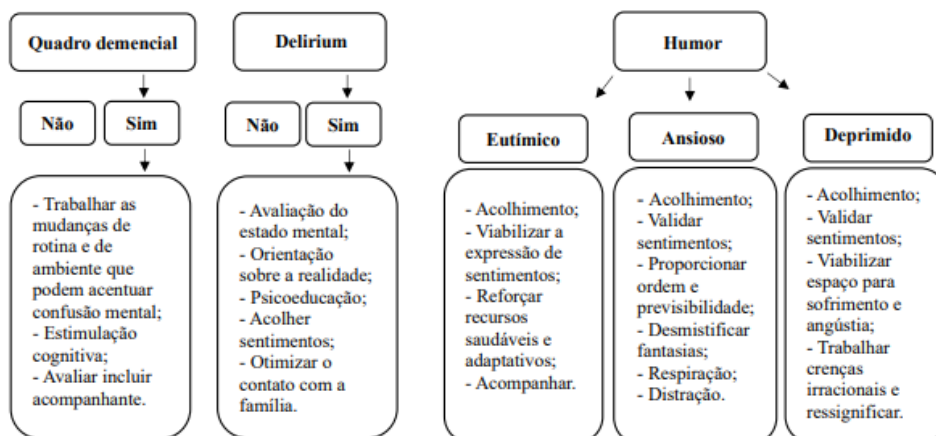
Quadro demencial

Não

Sim

- Trabalhar as mudanças de rotina e de ambiente que podem acentuar confusão mental;
- Estimulação cognitiva;
- Avaliar incluir acompanhante.

Delirium

Não

Sim

- Avaliação do estado mental;
- Orientação sobre a realidade;
- Psicoeducação;
- Acolher sentimentos;
- Otimizar o contato com a família.

Humor

Eutímico

- Acolhimento;
- Viabilizar a expressão de sentimentos;
- Reforçar recursos saudáveis e adaptativos;
- Acompanhar.

Ansioso

- Acolhimento;
- Validar sentimentos;
- Proporcionar ordem e previsibilidade;
- Desmistificar fantasias;
- Respiração;
- Distração.

Deprimido

- Acolhimento;
- Validar sentimentos;
- Viabilizar espaço para sofrimento e angústia;
- Trabalhar crenças irracionais e ressignificar.